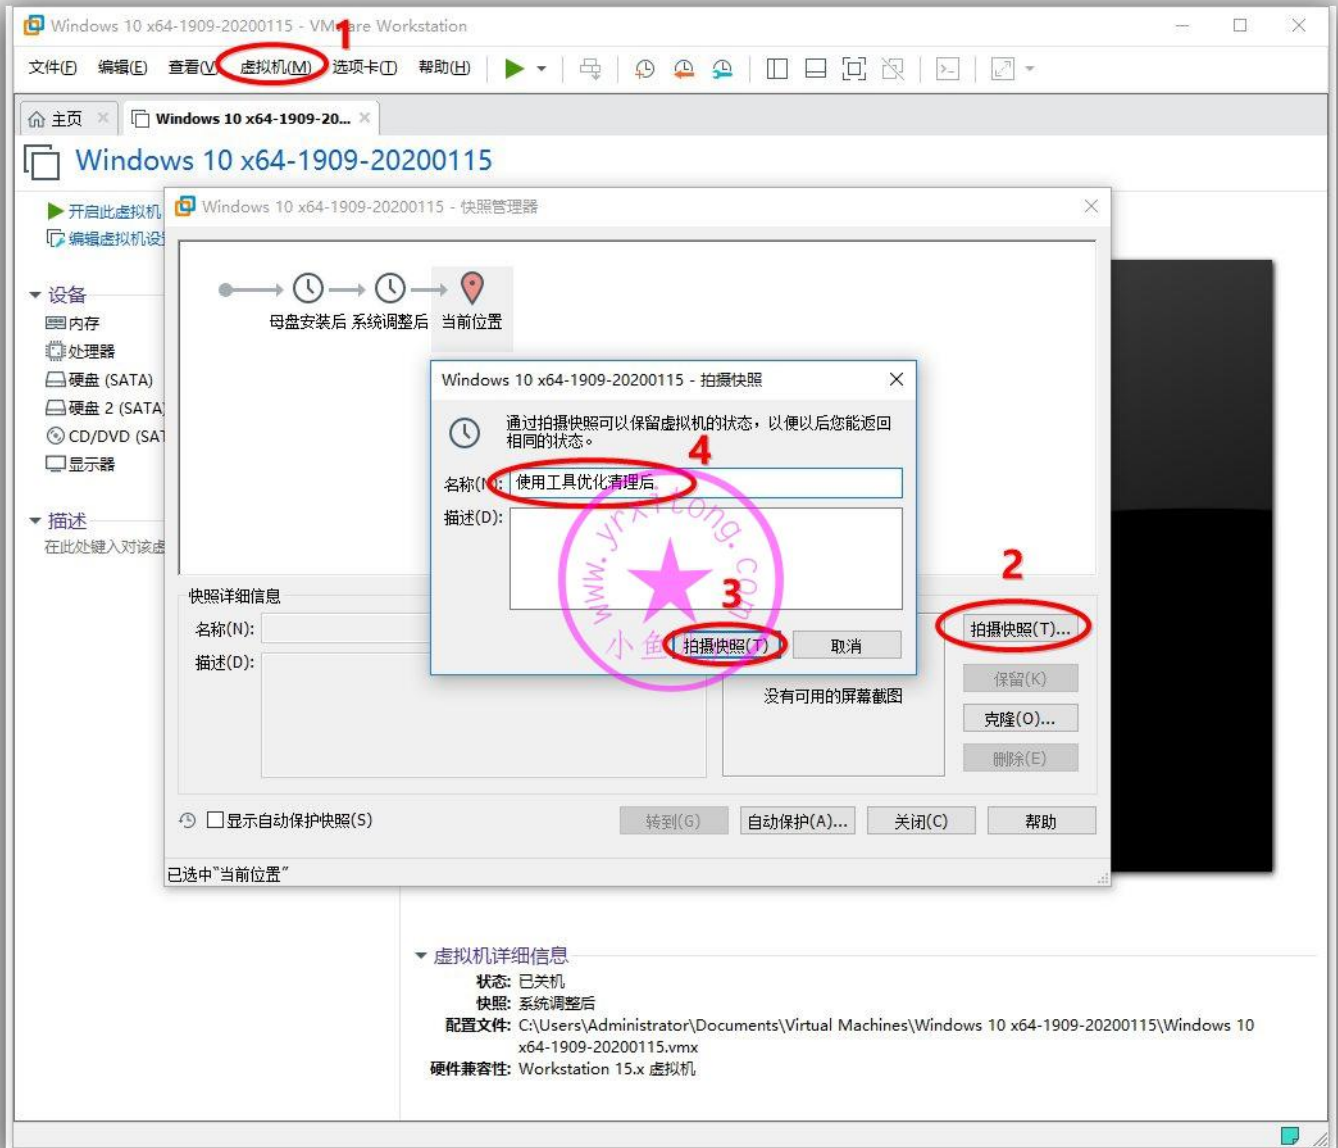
Windows 10 x64-1909-20200115 - VMware Workstation

1

文件(F) 编辑(E) 查看(V) 虚拟机(M) 选项卡(T) 帮助(H)

主页 Windows 10 x64-1909-20...

Windows 10 x64-1909-20200115

开启此虚拟机
编辑虚拟机设

设备
内存
处理器
硬盘 (SATA)
硬盘 2 (SATA)
CD/DVD (SAT
显示器

描述
在此处键入对该虚

Windows 10 x64-1909-20200115 - 快照管理器

母盘安装后 系统调整后 当前位置

Windows 10 x64-1909-20200115 - 拍摄快照

通过拍摄快照可以保留虚拟机的状态，以便以后您能返回相同的状态。

4

名称(N): 使用工具优化清理后

描述(D):

www.yrxitong.com
小鱼

3

拍摄快照(T) 取消

2

快照详细信息
名称(N):
描述(D):

拍摄快照(T)...
保留(K)
克隆(O)...
删除(E)

没有可用的屏幕截图

显示自动保护快照(S)

转到(G) 自动保护(A)... 关闭(C) 帮助

已选中"当前位置"

虚拟机详细信息
状态: 已关机
快照: 系统调整后
配置文件: C:\Users\Administrator\Documents\Virtual Machines\Windows 10 x64-1909-20200115\Windows 10 x64-1909-20200115.vmx
硬件兼容性: Workstation 15.x 虚拟机